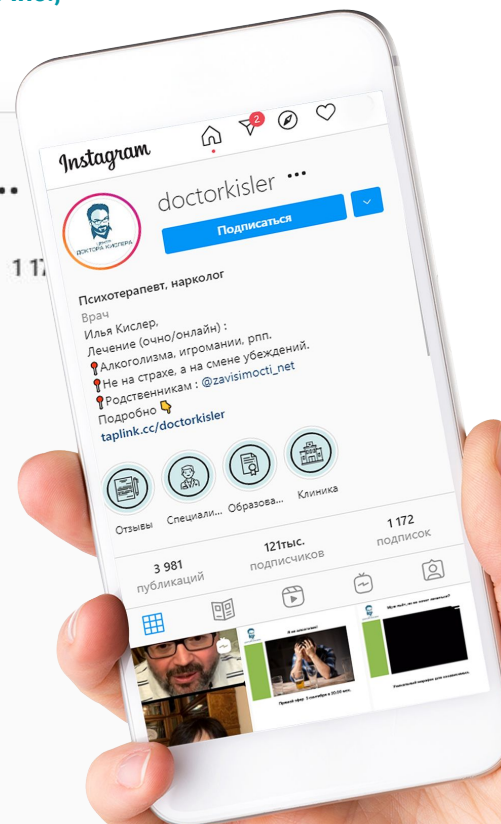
Instagram

2

doctorkisler ...

ДОКТОРЪ КИСЛЕРЪ

Подписаться

Психотерапевт, нарколог
Врач
Илья Кислер,
Лечение (очно/онлайн) :
Алкоголизма, игромании, рпп.
Не на страхе, а на смене убеждений.
Родственникам : @zavisimocti_net
Подробно
taplink.cc/doctorkisler

Отзывы
Специали...
Образова...
Клиника

3 981
публикаций
121тыс.
подписчиков
1 172
подписок

1 17